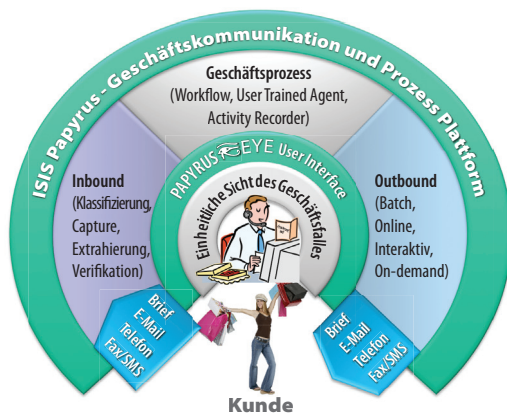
ISIS Papyrus - Geschäftskommunikation und Prozess Plattform

Geschäftsprozess
(Workflow, User Trained Agent, Activity Recorder)

PAPYRUS EYE User Interface

Einheitliche Sicht des Geschäftsfalles

Inbound
(Klassifizierung, Capture, Extrahierung, Verifikation)

Outbound
(Batch, Online, Interaktiv, On-demand)

Brief
E-Mail
Telefon
Fax/SMS

Brief
E-Mail
Telefon
Fax/SMS

Kunde